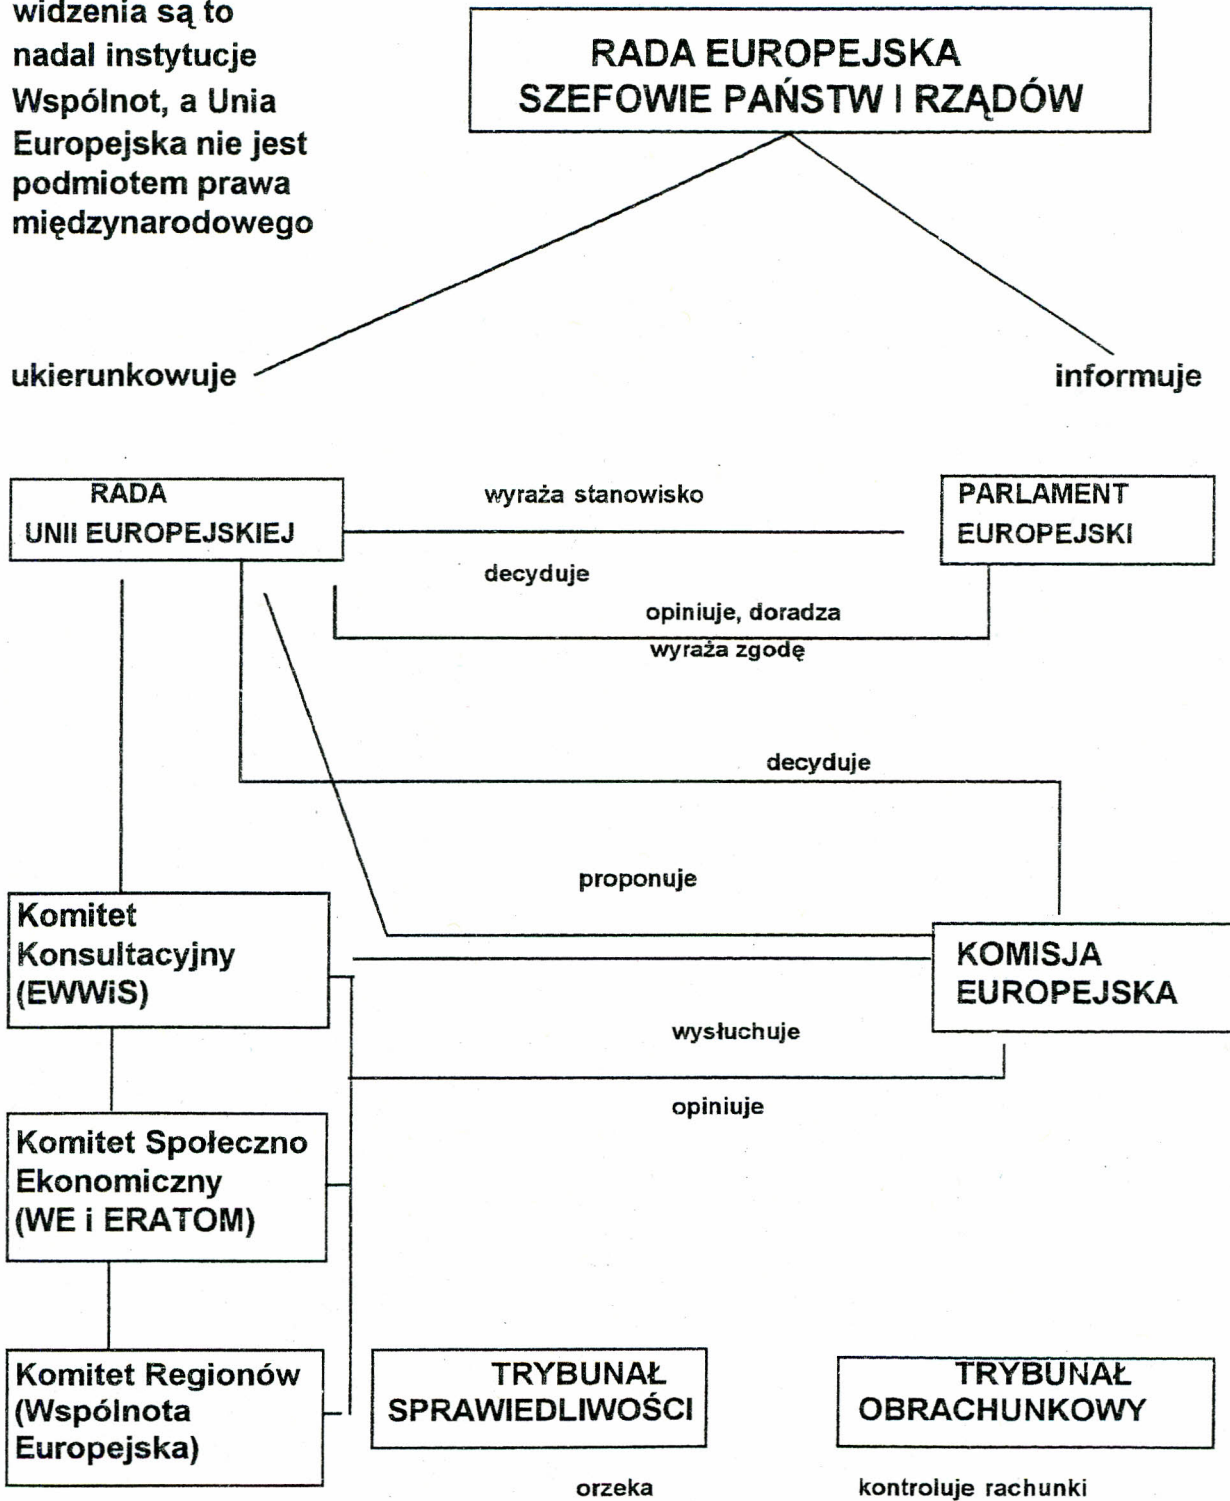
widzenia są to nadal instytucje Wspólnot, a Unia Europejska nie jest podmiotem prawa międzynarodowego

RADA EUROPEJSKA
SZEFOWIE PAŃSTW I RZĄDÓW

ukierunkowuje

informuje

RADA
UNII EUROPEJSKIEJ

wyraża stanowisko

PARLAMENT
EUROPEJSKI

decyduje

opiniuje, doradza

wyraża zgodę

decyduje

proponuje

Komitet Konsultacyjny (EWWiS)

KOMISJA
EUROPEJSKA

wysłuchuje

opiniuje

Komitet Społeczno Ekonomiczny (WE i ERATOM)

Komitet Regionów (Wspólnota Europejska)

TRYBUNAŁ
SPRAWIEDLIWOŚCI

TRYBUNAŁ
OBRACHUNKOWY

orzeka

kontroluje rachunki